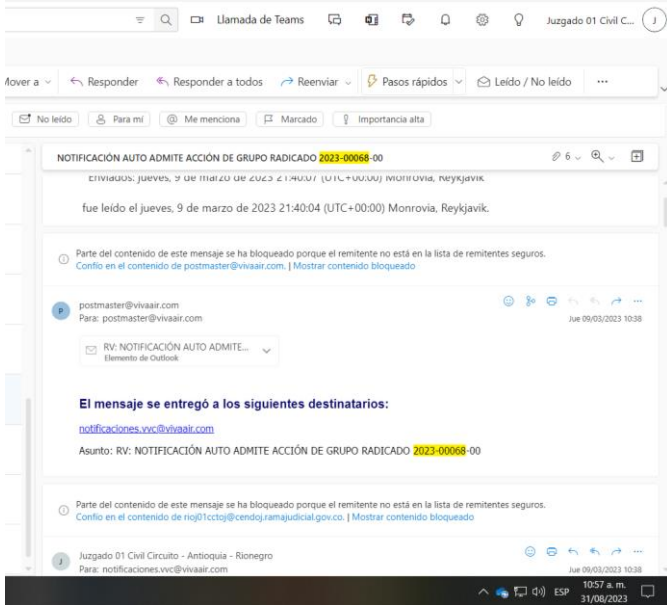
Llamada de Teams Juzgado 01 Civil C... J

Mover a Responder Responder a todos Reenviar Pasos rápidos Leído / No leído ···

No leído Para mí Me menciona Marcado Importancia alta

NOTIFICACIÓN AUTO ADMITE ACCIÓN DE GRUPO RADICADO 2023-00068-00 6

Enviados: jueves, 9 de marzo de 2023 21:40:07 (UTC+00:00) Monrovia, Reykjavik

fue leído el jueves, 9 de marzo de 2023 21:40:04 (UTC+00:00) Monrovia, Reykjavik.

Parte del contenido de este mensaje se ha bloqueado porque el remitente no está en la lista de remitentes seguros. Confío en el contenido de postmaster@vivaair.com. | Mostrar contenido bloqueado

P postmaster@vivaair.com Para: postmaster@vivaair.com Jue 09/03/2023 10:38

RV: NOTIFICACIÓN AUTO ADMITE... Elemento de Outlook

El mensaje se entregó a los siguientes destinatarios:

notificaciones.vvc@vivaair.com

Asunto: RV: NOTIFICACIÓN AUTO ADMITE ACCIÓN DE GRUPO RADICADO 2023-00068-00

Parte del contenido de este mensaje se ha bloqueado porque el remitente no está en la lista de remitentes seguros. Confío en el contenido de rioj01cctoj@cendoj.ramajudicial.gov.co. | Mostrar contenido bloqueado

J Juzgado 01 Civil Circuito - Antioquia - Rionegro Para: notificaciones.vvc@vivaair.com Jue 09/03/2023 10:38

ESP 10:57 a. m. 31/08/2023